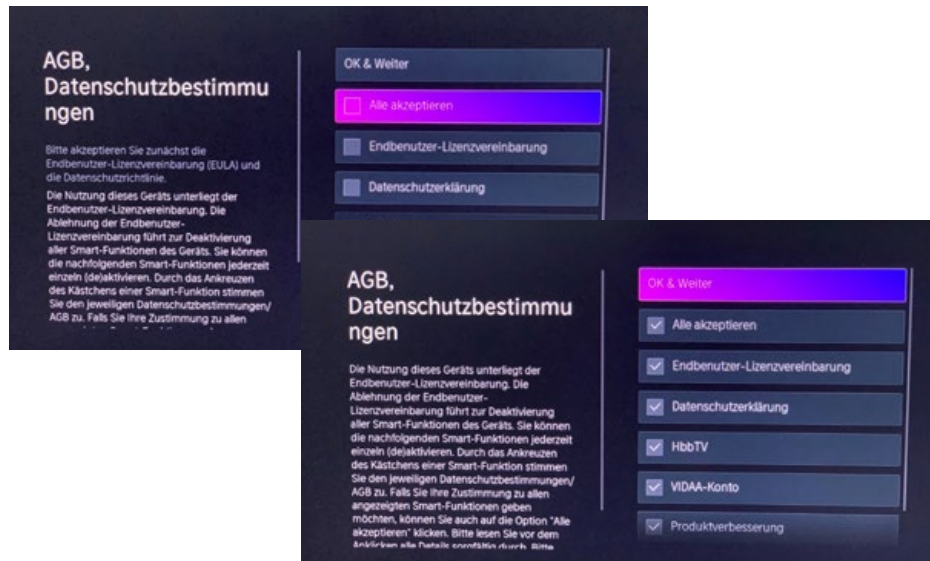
AGB, Datenschutzbestimmungen

Bitte akzeptieren Sie zunächst die Endbenutzer-Lizenzvereinbarung (EULA) und die Datenschutzrichtlinie.

Die Nutzung dieses Geräts unterliegt der Endbenutzer-Lizenzvereinbarung. Die Ablehnung der Endbenutzer-Lizenzvereinbarung führt zur Deaktivierung aller Smart-Funktionen des Geräts. Sie können die nachfolgenden Smart-Funktionen jederzeit einzeln (de)aktivieren. Durch das Ankreuzen des Kästchens einer Smart-Funktion stimmen Sie den jeweiligen Datenschutzbestimmungen/ AGB zu. Falls Sie Ihre Zustimmung zu allen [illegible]

OK & Weiter

Alle akzeptieren

Endbenutzer-Lizenzvereinbarung

Datenschutzerklärung

AGB, Datenschutzbestimmungen

Die Nutzung dieses Geräts unterliegt der Endbenutzer-Lizenzvereinbarung. Die Ablehnung der Endbenutzer-Lizenzvereinbarung führt zur Deaktivierung aller Smart-Funktionen des Geräts. Sie können die nachfolgenden Smart-Funktionen jederzeit einzeln (de)aktivieren. Durch das Ankreuzen des Kästchens einer Smart-Funktion stimmen Sie den jeweiligen Datenschutzbestimmungen/ AGB zu. Falls Sie Ihre Zustimmung zu allen angezeigten Smart-Funktionen geben möchten, können Sie auch auf die Option "Alle akzeptieren" klicken. Bitte lesen Sie vor dem Anklicken alle Details sorgfältig durch. Bitte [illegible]

OK & Weiter

Alle akzeptieren

Endbenutzer-Lizenzvereinbarung

Datenschutzerklärung

HbbTV

VIDAA-Konto

Produktverbesserung